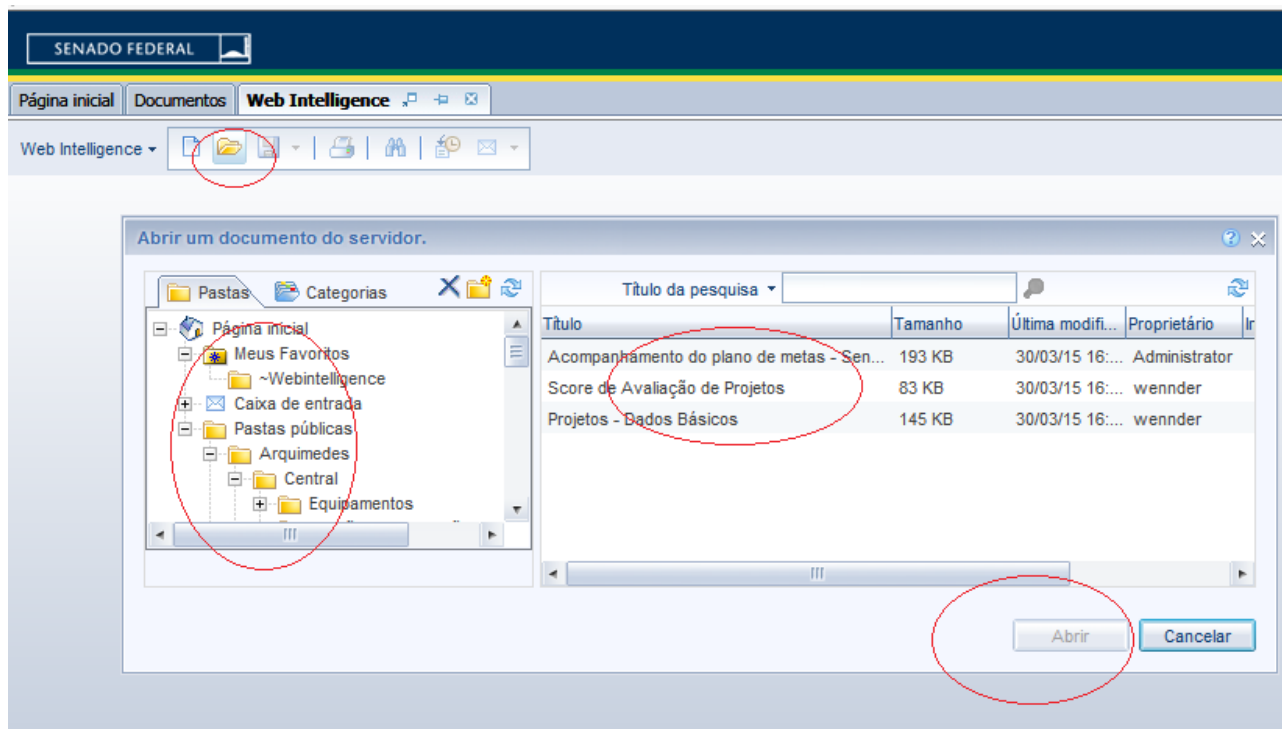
SENADO FEDERAL

Página inicial | Documentos | Web Intelligence

Web Intelligence ▾

Abrir um documento do servidor.

Pastas | Categorias

Página inicial
Meus Favoritos
~Webintelligence
Caixa de entrada
Pastas públicas
Arquimedes
Central
Equipamentos

Título da pesquisa ▾

| Título | Tamanho | Última modifi... | Proprietário | In |
|---|---|---|---|---|
| Acompanhamento do plano de metas - Sen... | 193 KB | 30/03/15 16:... | Administrator | |
| Score de Avaliação de Projetos | 83 KB | 30/03/15 16:... | wennder | |
| Projetos - Dados Básicos | 145 KB | 30/03/15 16:... | wennder | |

Abrir | Cancelar